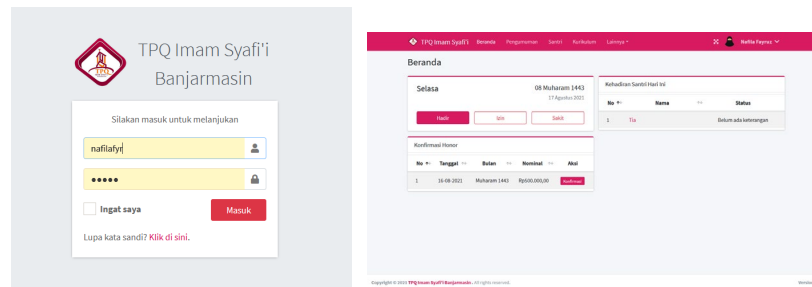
TPQ Imam Syafi'i Banjarmasin

Silakan masuk untuk melanjukan

nafilafyr

•••••

Ingat saya

Masuk

Lupa kata sandi? Klik di sini.

TPQ Imam Syafi'i Beranda Pengumuman Santri Kurikulum Lainnya Nafila Fayroz

Beranda

Selasa 08 Muharam 1443 17 Agustus 2021

Hadir Izin Sakit

Kehadiran Santri Hari Ini

| No | Nama | Status |
|---|---|---|
| 1 | Tia | Belum ada keterangan |

Konfirmasi Honor

| No | Tanggal | Bulan | Nominal | Aksi |
|---|---|---|---|---|
| 1 | 16-08-2021 | Muharam 1443 | Rp600.000,00 | Konfirmasi |

Copyright © 2021 TPQ Imam Syafi'i Banjarmasin. All rights reserved.

Version